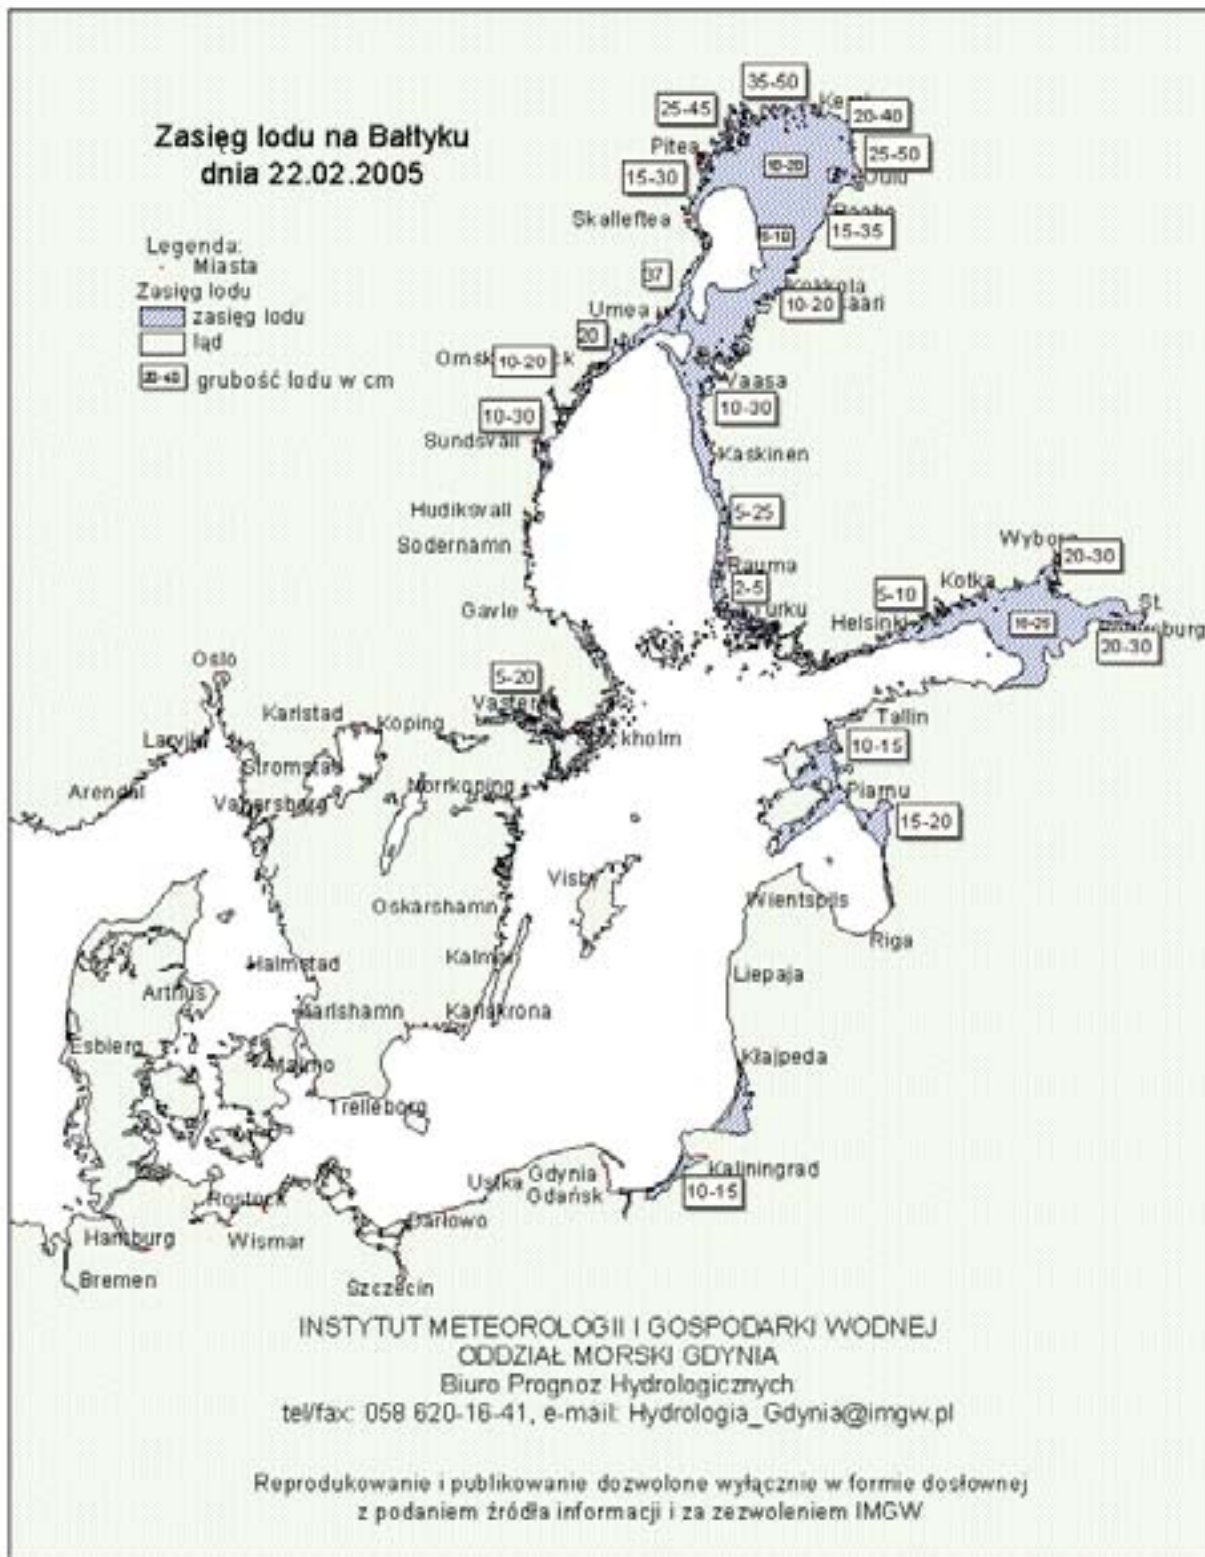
Zasięg lodu na Bałtyku
dnia 22.02.2005

Legenda:
Miasta
Zasięg lodu
zasięg lodu
ląd
20-40 grubość lodu w cm

35-50
25-45
Kem
20-40
Pitea
10-20
25-50
Oulu
15-30
Skelleftea
Raahe
6-10
15-35
07
Kokkola
Umea
10-20
20
Omsk
10-20
Vaasa
10-30
10-30
Sundsvall
Kaskinen
Hudiksvall
5-25
Sodernamn
Rauma
Wybo
20-30
2-5
Kotka
Turku
5-10
Gavle
Helsinki
10-20
St
burg
20-30
Oslo
5-20
Vaster
Karlstad
Koping
Tallin
kholm
Larvik
10-15
Stromstad
Arendal
Norrkoping
Parnu
Vanersborg
15-20
Visby
Wientspils
Oskarshamn
Riga
Kalmar
Halmstad
Liepaja
Arhus
Karlshamn
Karlskrona
Esbjerg
Klajpeda
Malmo
Trelleborg
Kaliningrad
Ustka
Gdynia
Gdańsk
10-15
Rostock
Darlowo
Hamburg
Wismar
Bremen
Szczecin

INSTYTUT METEOROLOGII I GOSPODARKI WODNEJ
ODDZIAŁ MORSKI GDYNIA
Biuro Prognoz Hydrologicznych
tel/fax: 058 620-16-41, e-mail: Hydrologia_Gdynia@imgw.pl

Reprodukowanie i publikowanie dozwolone wyłącznie w formie dosłownej z podaniem źródła informacji i za zezwoleniem IMGW